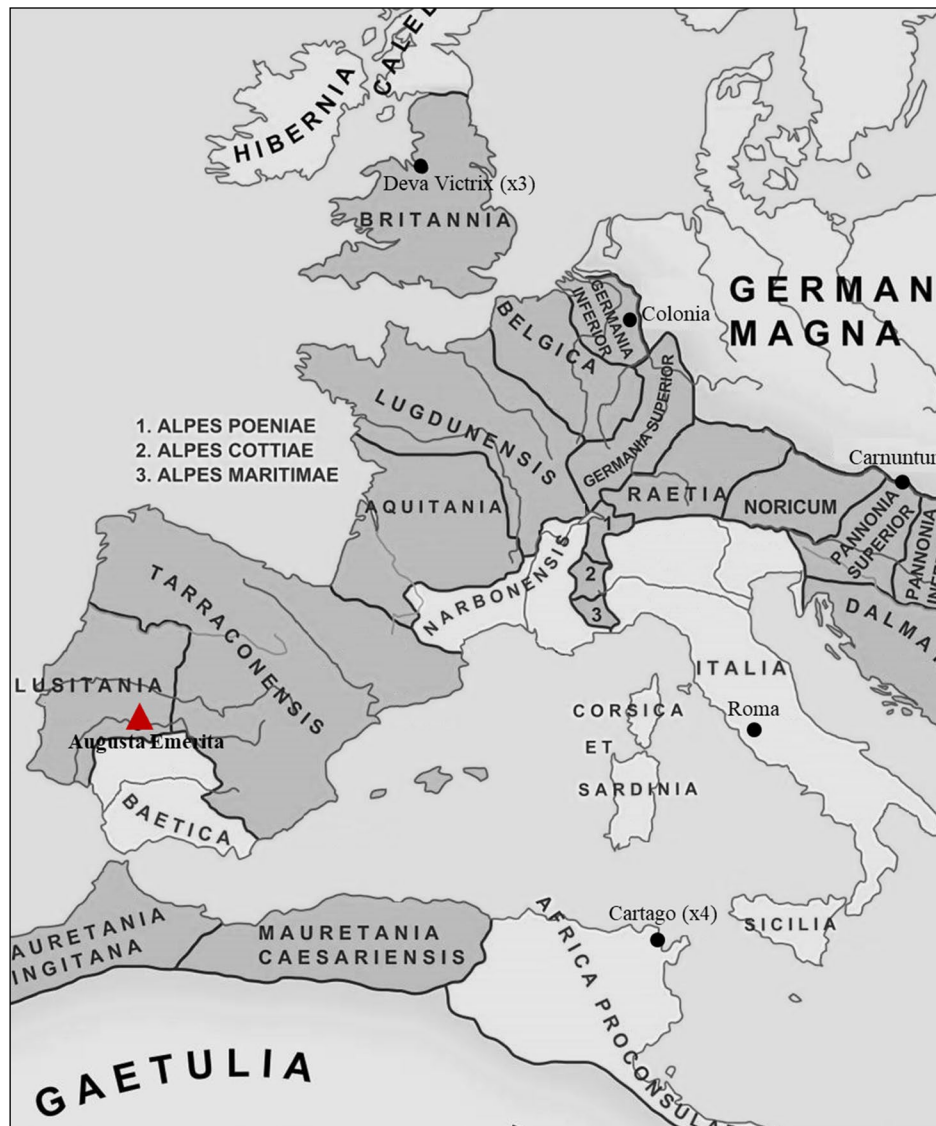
CALED
HIBERNIA
Deva Victrix (x3)
BRITANNIA
GERMAN
MAGNA
GERMANIA INFERIOR
Colonia
BELGICA
GERMANIA SUPERIOR
LUGDUNENSIS
1. ALPES POENIAE
2. ALPES COTTIAE
3. ALPES MARITIMAE
Carnuntu
AQUITANIA
RAETIA
NORICUM
PANNONIA SUPERIOR
PANNONIA INFE
1
2
3
NARBONENSIS
TARRACONENSIS
DALMA
ITALIA
LUSITANIA
Roma
Augusta Emerita
CORSICA
ET
SARDINIA
BAETICA
AURETANIA
INGITANA
MAURETANIA
CAESARIENSIS
AFRICA PROCONSULA
Cartago (x4)
SICILIA
GAETULIA